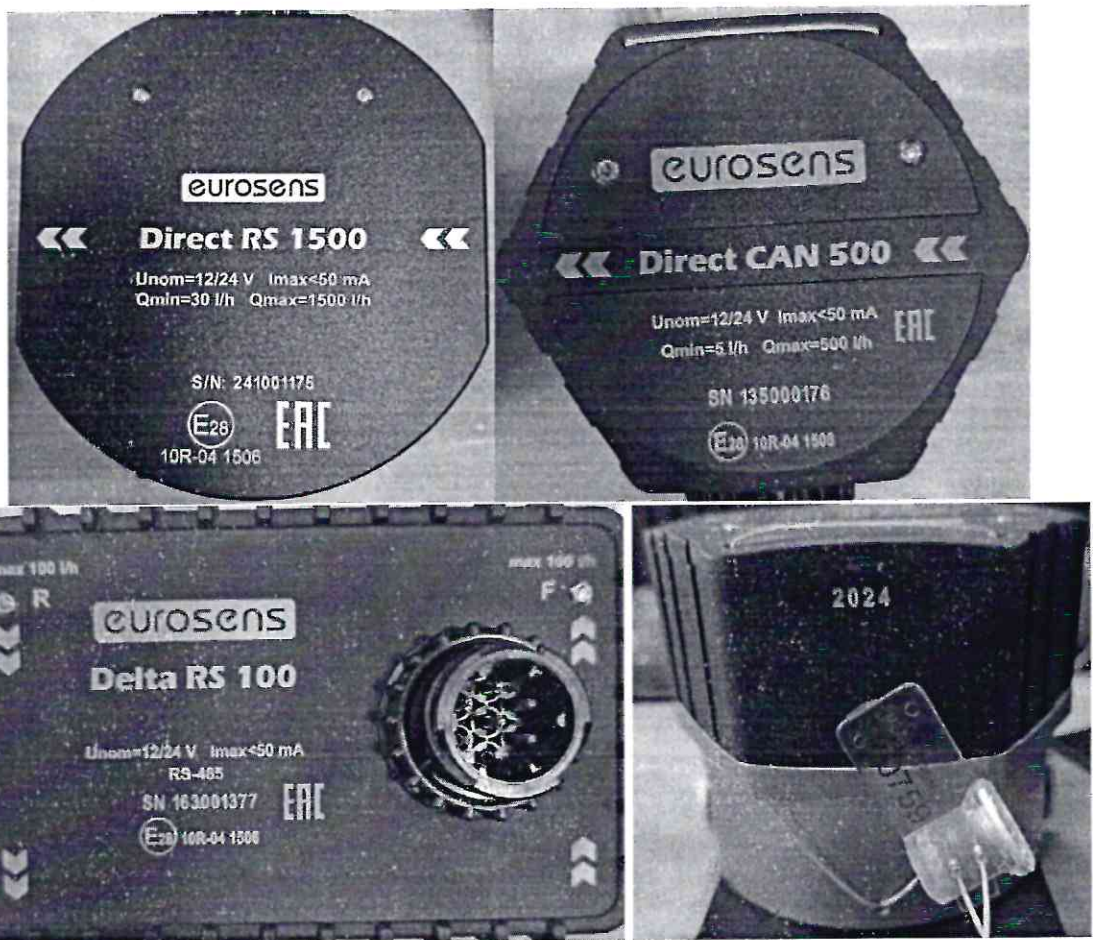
eurosens
Direct RS 1500
Unom=12/24 V Imax<50 mA
Qmin=30 l/h Qmax=1500 l/h
S/N: 241001175
E28
EAC
10R-04 1506

eurosens
Direct CAN 500
Unom=12/24 V Imax<50 mA
Qmin=5 l/h Qmax=500 l/h
EAC
SN 135000176
E28 10R-04 1506

max 100 l/h
R
max 100 l/h
F
eurosens
Delta RS 100
Unom=12/24 V Imax<50 mA
RS-485
SN 163001377
EAC
E28 10R-04 1506

2024